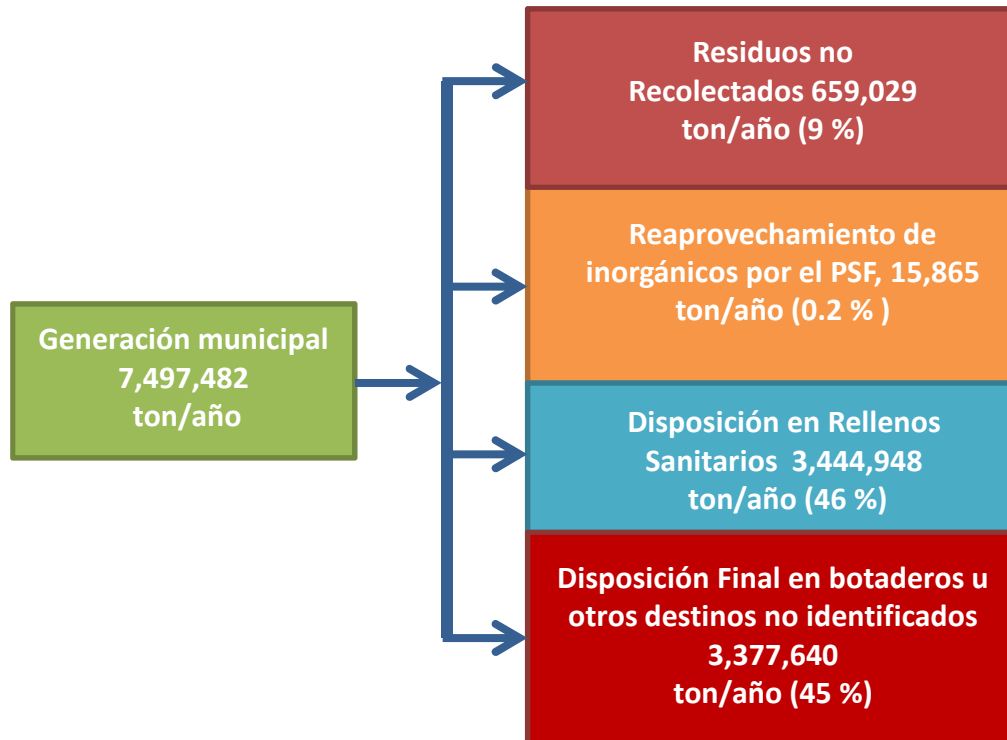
Generación municipal 7,497,482 ton/año

Residuos no Recolectados 659,029 ton/año (9 %)

Reaprovechamiento de inorgánicos por el PSF, 15,865 ton/año (0.2 % )

Disposición en Rellenos Sanitarios 3,444,948 ton/año (46 %)

Disposición Final en botaderos u otros destinos no identificados 3,377,640 ton/año (45 %)